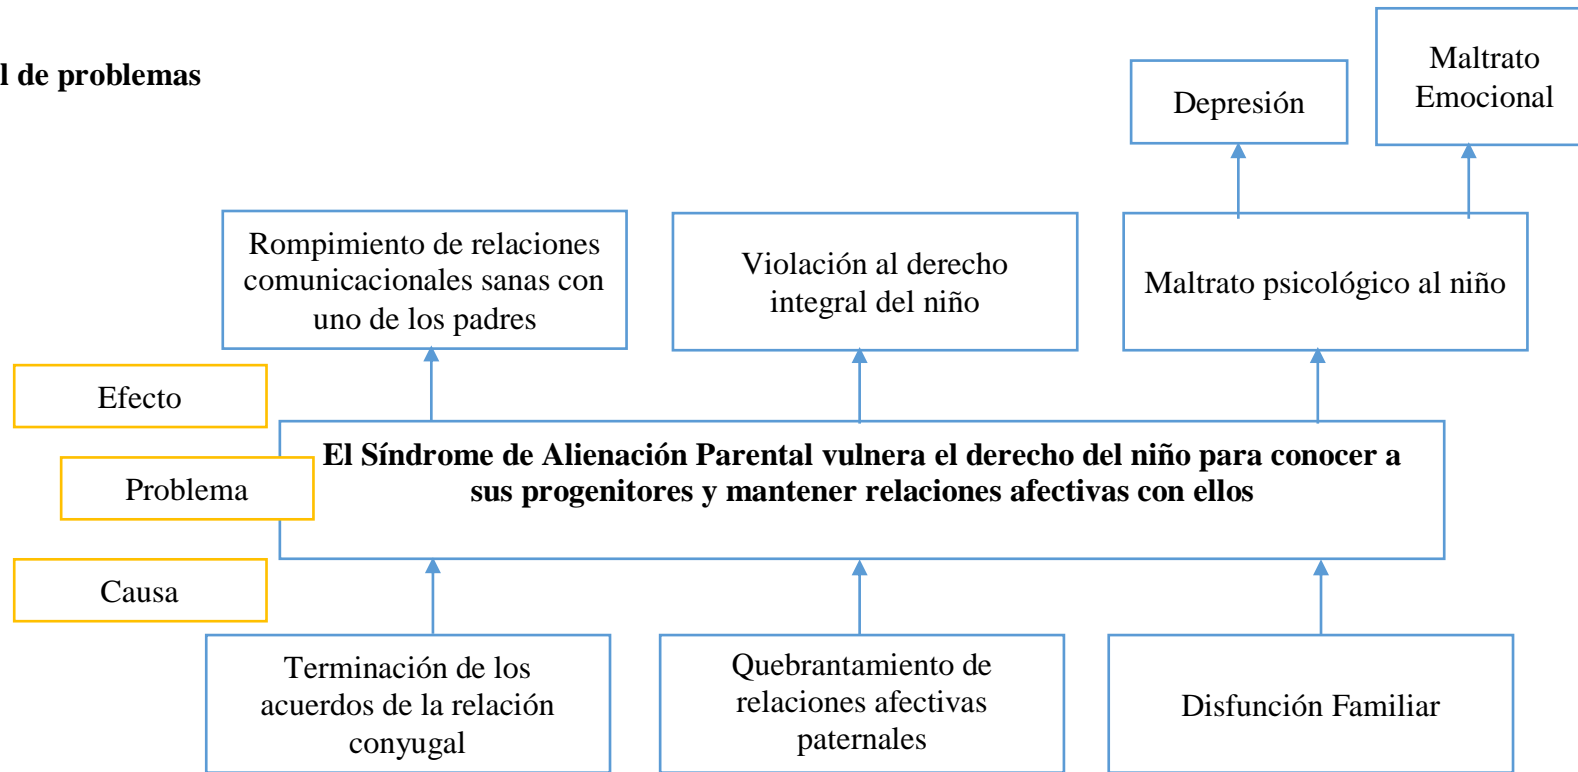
l de problemas

Depresión

Maltrato Emocional

Rompimiento de relaciones comunicacionales sanas con uno de los padres

Violación al derecho integral del niño

Maltrato psicológico al niño

Efecto

Problema

El Síndrome de Alienación Parental vulnera el derecho del niño para conocer a sus progenitores y mantener relaciones afectivas con ellos

Causa

Terminación de los acuerdos de la relación conyugal

Quebrantamiento de relaciones afectivas paternales

Disfunción Familiar